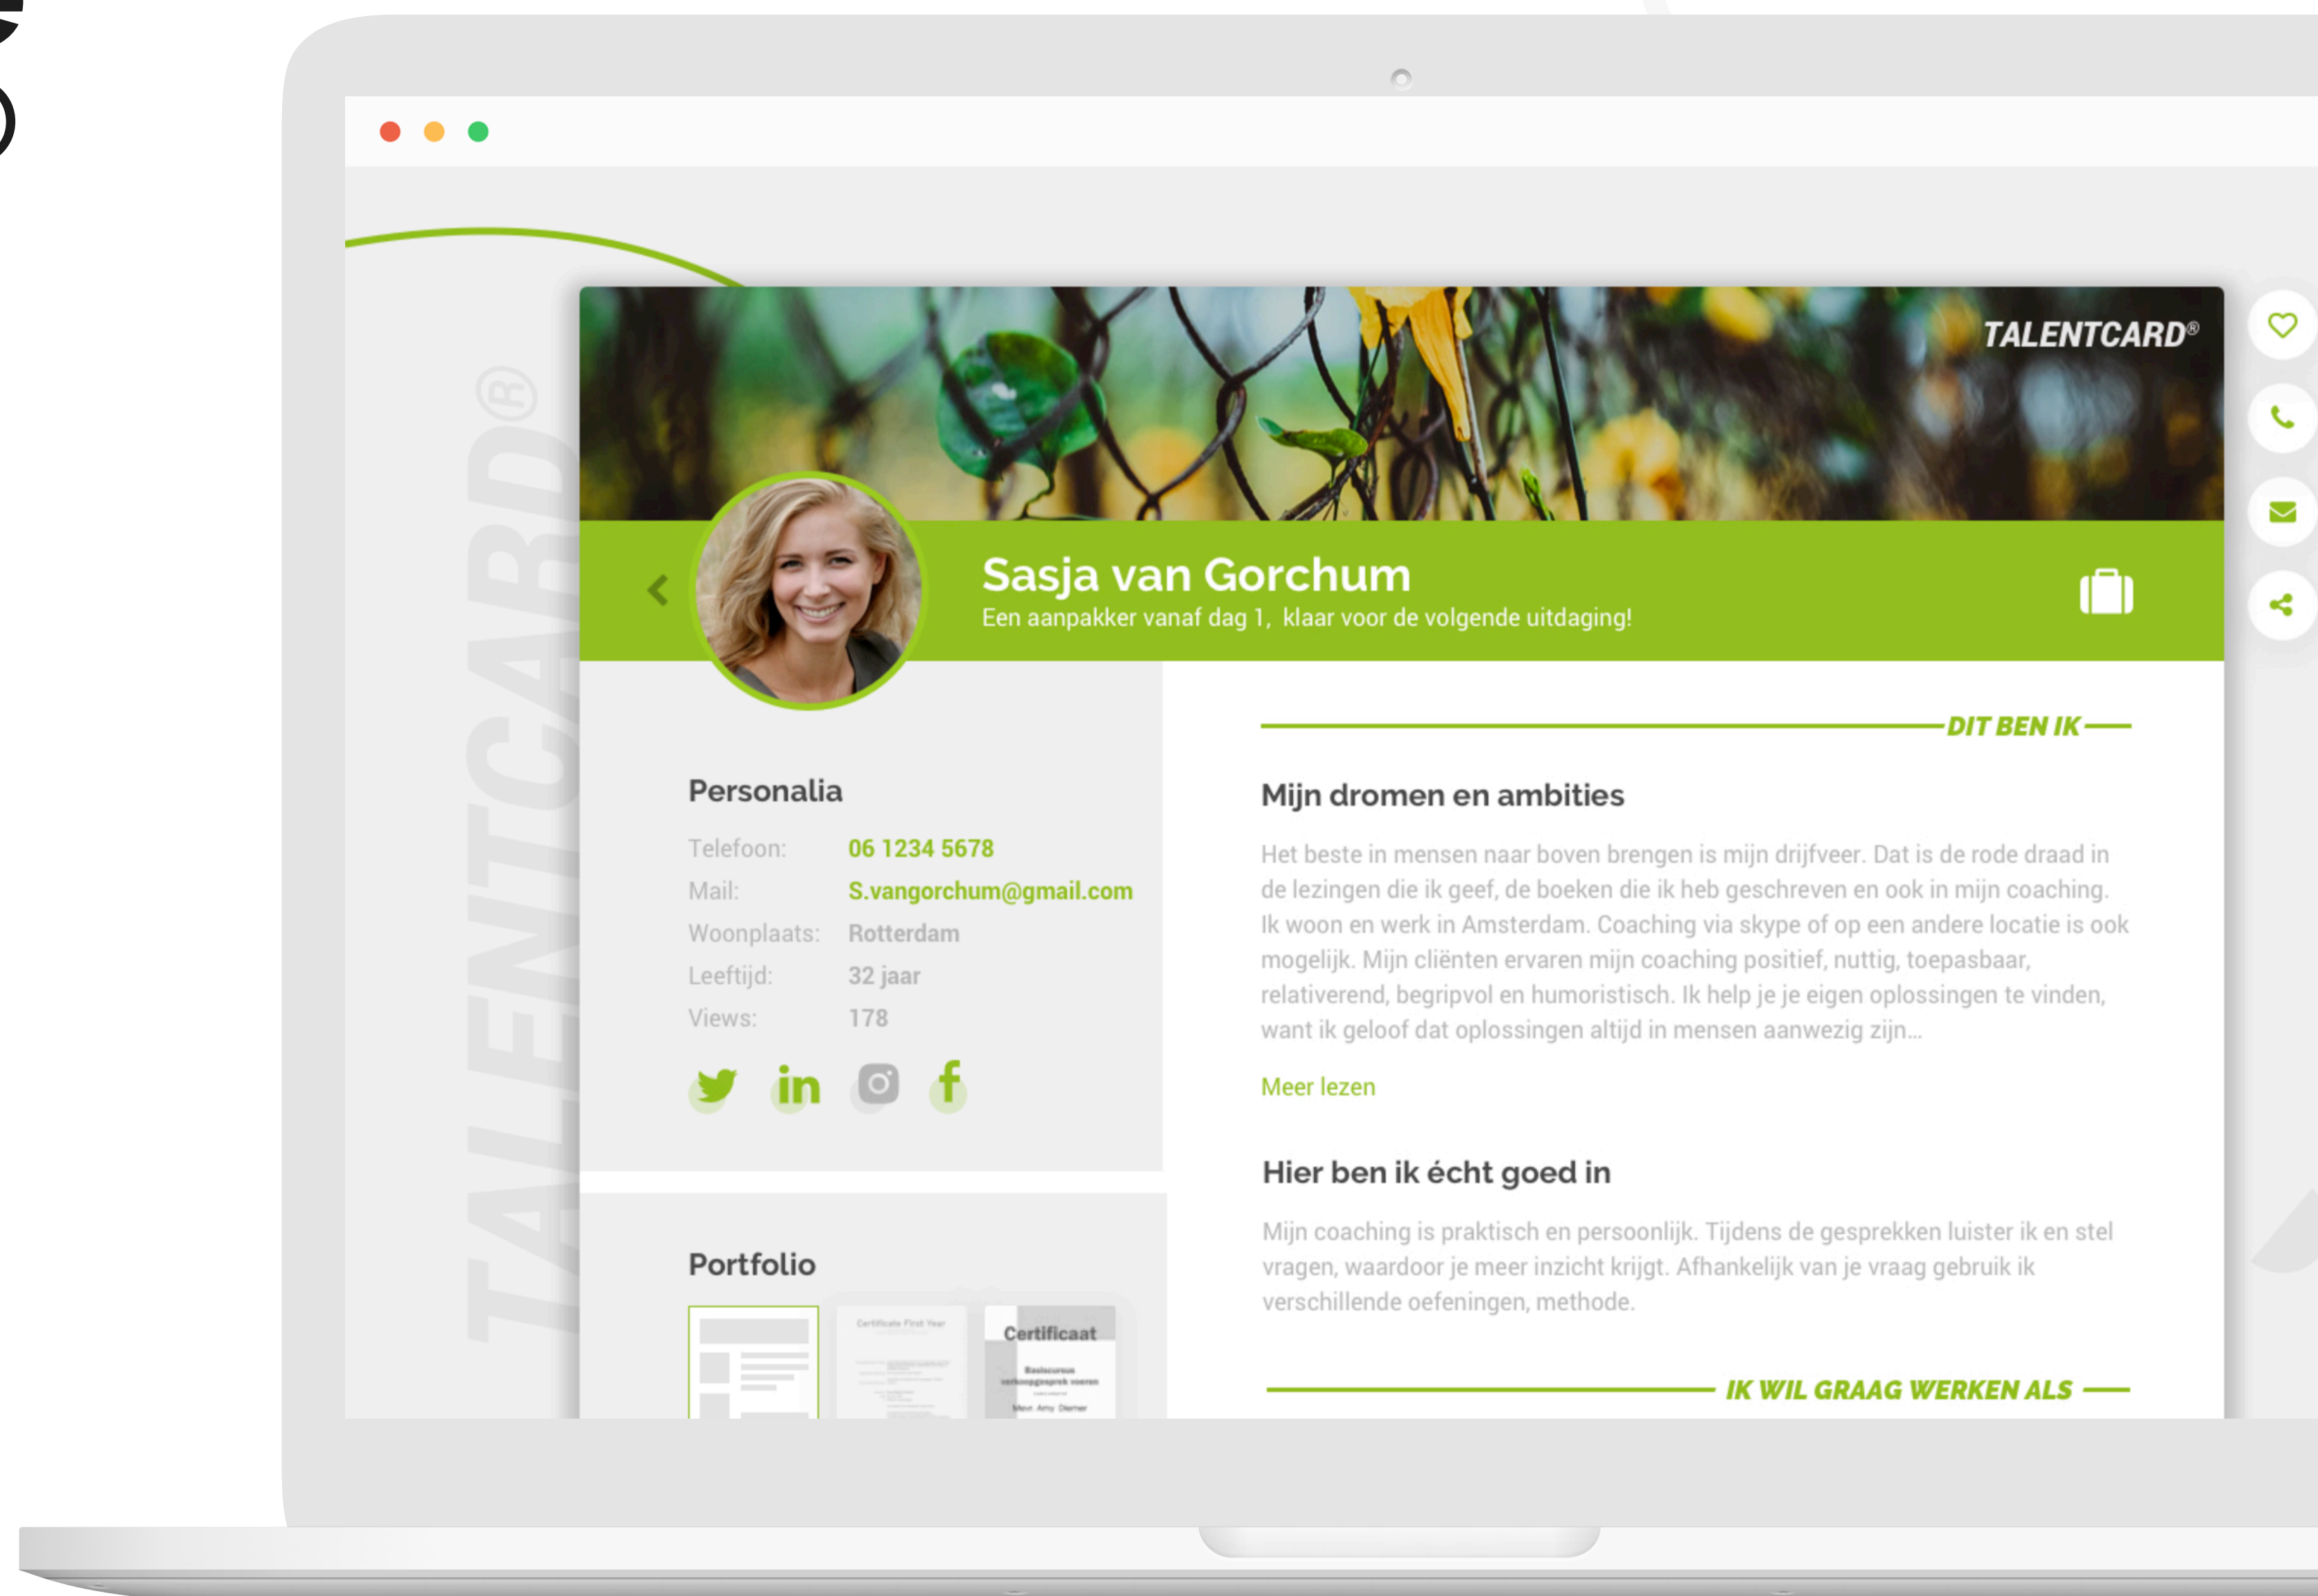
TALENTCARD®

TALENTCARD®

Sasja van Gorchum
Een aanpakker vanaf dag 1, klaar voor de volgende uitdaging!

Personalia

| Telefoon: | 06 1234 5678 |
|---|---|
| Mail: | S.vangorchum@gmail.com |
| Woonplaats: | Rotterdam |
| Leeftijd: | 32 jaar |
| Views: | 178 |

Portfolio

Certificate First Year

Certificaat
Basiscursus verkoopgesprek voeren

DIT BEN IK

Mijn dromen en ambities

Het beste in mensen naar boven brengen is mijn drijfveer. Dat is de rode draad in de lezingen die ik geef, de boeken die ik heb geschreven en ook in mijn coaching. Ik woon en werk in Amsterdam. Coaching via skype of op een andere locatie is ook mogelijk. Mijn cliënten ervaren mijn coaching positief, nuttig, toepasbaar, relativerend, begripvol en humoristisch. Ik help je je eigen oplossingen te vinden, want ik geloof dat oplossingen altijd in mensen aanwezig zijn...

Meer lezen

Hier ben ik écht goed in

Mijn coaching is praktisch en persoonlijk. Tijdens de gesprekken luister ik en stel vragen, waardoor je meer inzicht krijgt. Afhankelijk van je vraag gebruik ik verschillende oefeningen, methode.

IK WIL GRAAG WERKEN ALS